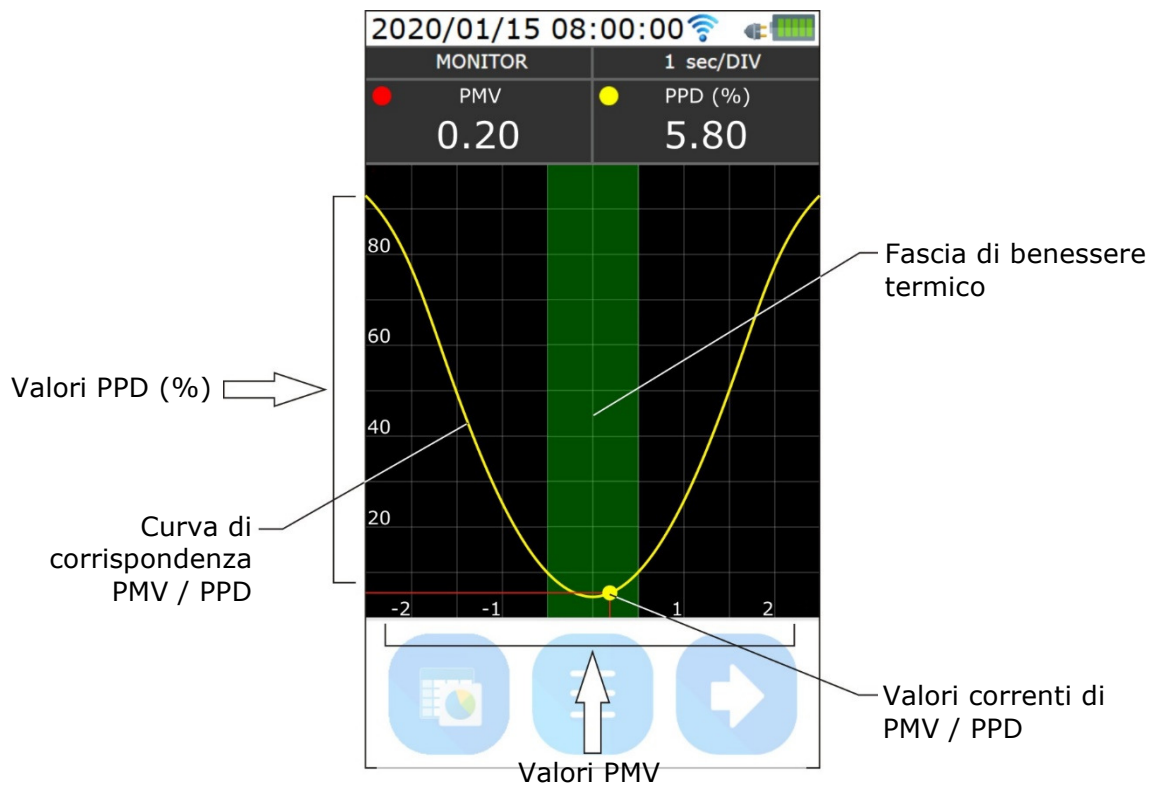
2020/01/15 08:00:00

MONITOR

1 sec/DIV

PMV
0.20

PPD (%)
5.80

80

60

40

20

-2

-1

1

2

Fascia di benessere termico

Valori PPD (%)

Curva di corrispondenza PMV / PPD

Valori correnti di PMV / PPD

Valori PMV